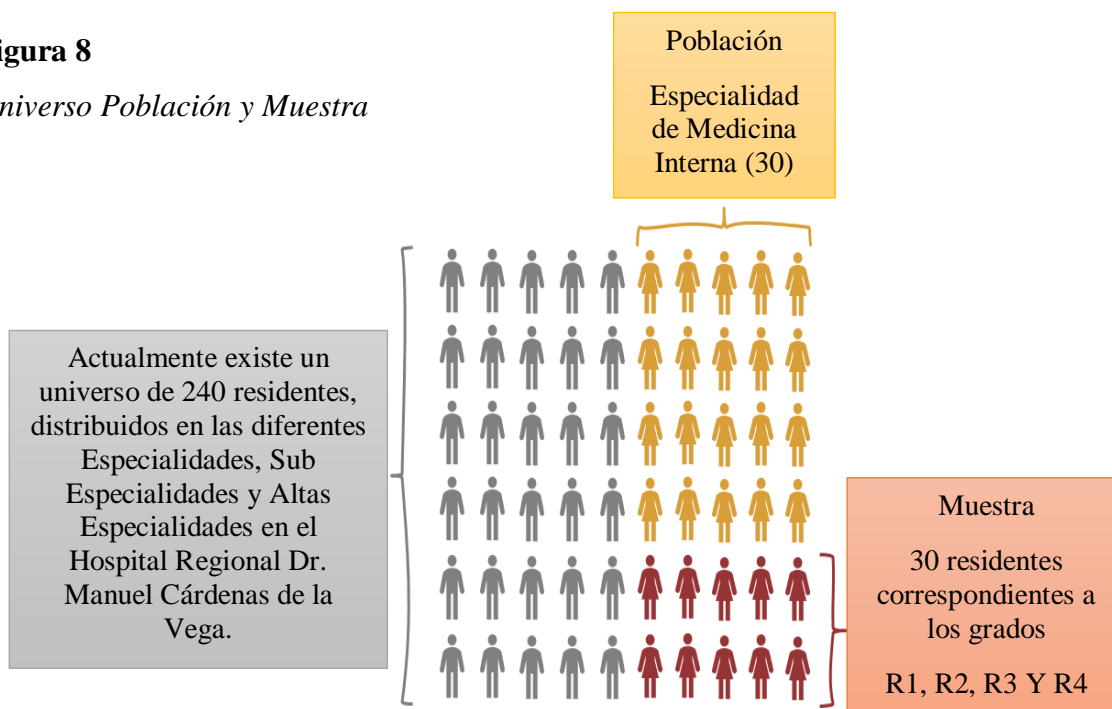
igura 8

niverso Población y Muestra

Población

Especialidad de Medicina Interna (30)

Actualmente existe un universo de 240 residentes, distribuidos en las diferentes Especialidades, Sub Especialidades y Altas Especialidades en el Hospital Regional Dr. Manuel Cárdenas de la Vega.

Muestra

30 residentes correspondientes a los grados

R1, R2, R3 Y R4